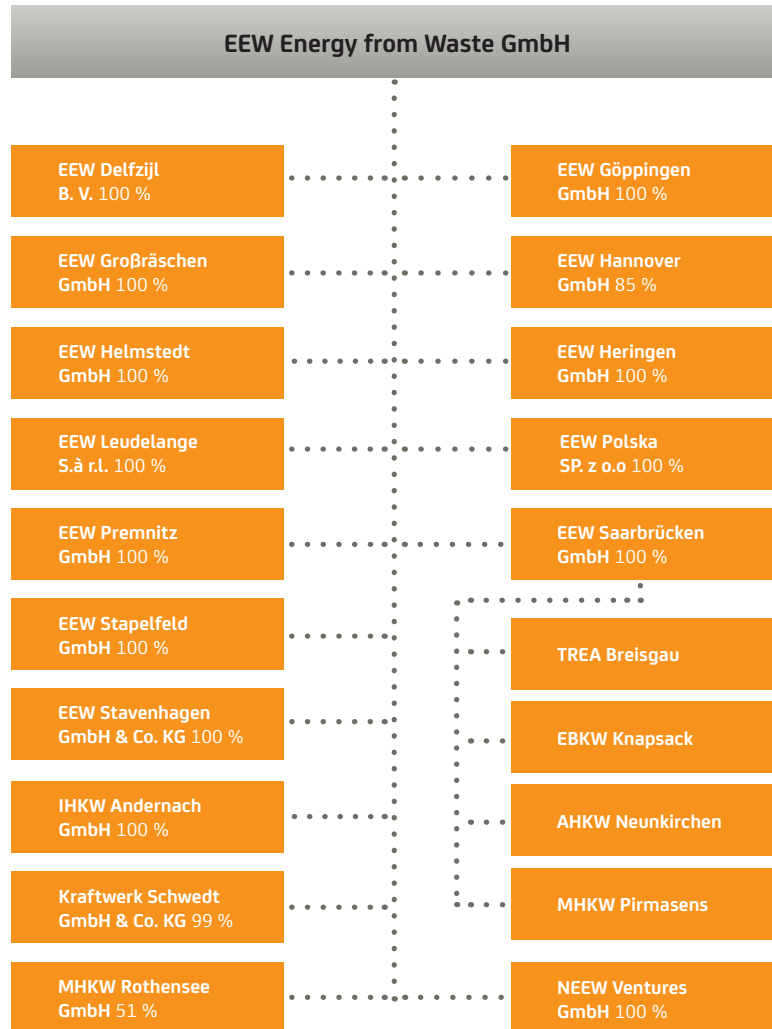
EEW Energy from Waste GmbH

EEW Delfzijl B. V. 100 %

EEW Göppingen GmbH 100 %

EEW Großräschen GmbH 100 %

EEW Hannover GmbH 85 %

EEW Helmstedt GmbH 100 %

EEW Heringen GmbH 100 %

EEW Leudelange S.à r.l. 100 %

EEW Polska SP. z o.o 100 %

EEW Premnitz GmbH 100 %

EEW Saarbrücken GmbH 100 %

EEW Stapelfeld GmbH 100 %

TREA Breisgau

EEW Stavenhagen GmbH & Co. KG 100 %

EBKW Knapsack

IHKW Andernach GmbH 100 %

AHKW Neunkirchen

Kraftwerk Schwedt GmbH & Co. KG 99 %

MHKW Pirmasens

MHKW Rothensee GmbH 51 %

NEEW Ventures GmbH 100 %